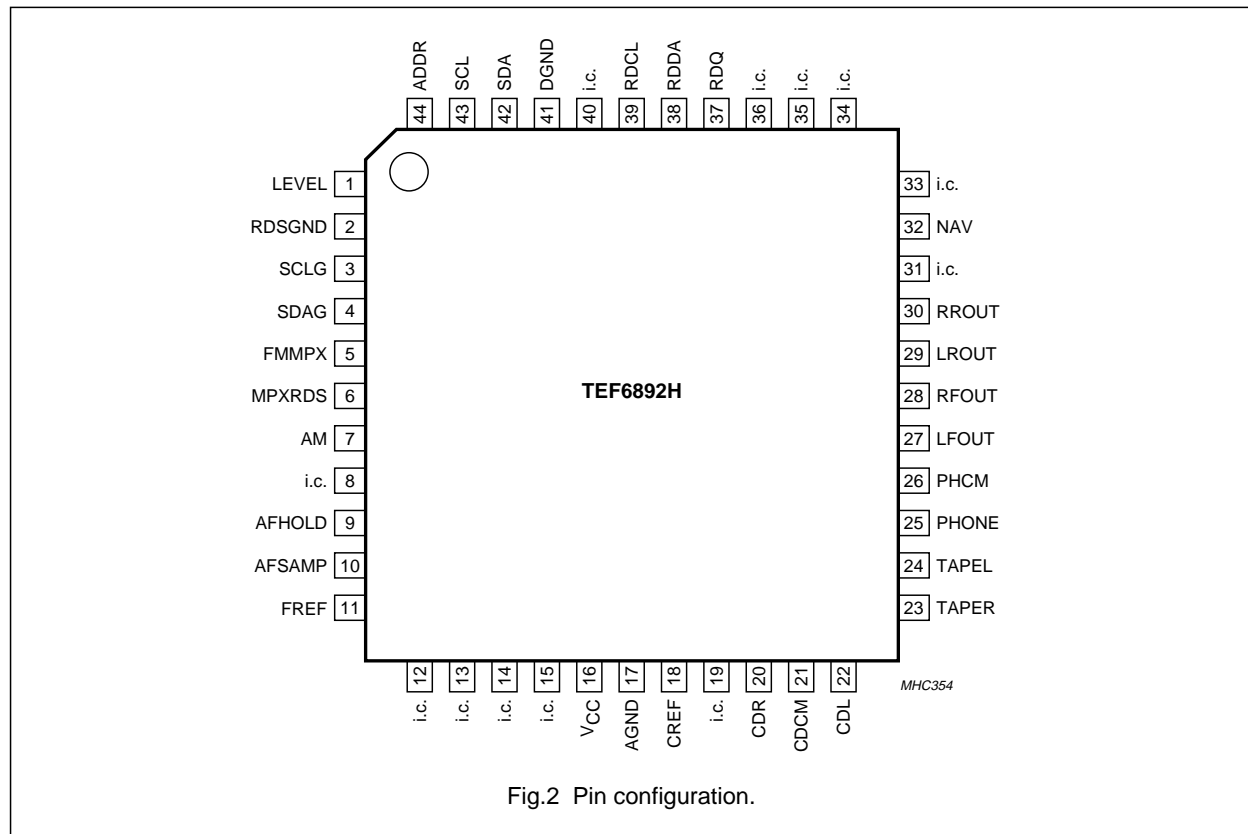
ADDR SCL SDA DGND i.c. RDCL RDDA RDQ i.c. i.c. i.c.
44 43 42 41 40 39 38 37 36 35 34

LEVEL 1
RDSGND 2
SCLG 3
SDAG 4
FMMPX 5
MPXRDS 6
AM 7
i.c. 8
AFHOLD 9
AFSAMP 10
FREF 11

33 i.c.
32 NAV
31 i.c.
30 RROUT
29 LROUT
28 RFOUT
27 LFOUT
26 PHCM
25 PHONE
24 TAPEL
23 TAPER

TEF6892H

12 13 14 15 16 17 18 19 20 21 22
i.c. i.c. i.c. i.c. $V_{CC}$ AGND CREF i.c. CDR CDCM CDL

MHC354

Fig.2 Pin configuration.